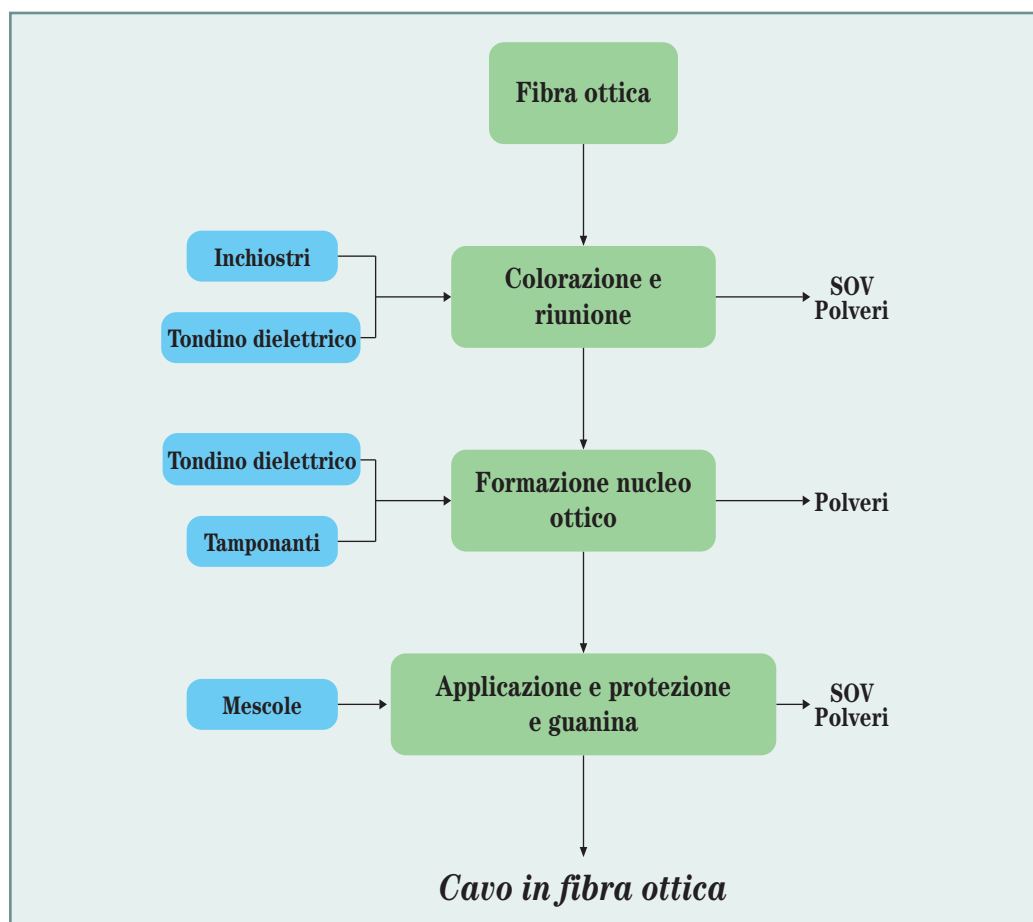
Fibra ottica

Inchiostri

Tondino dielettrico

Colorazione e riunione

SOV
Polveri

Tondino dielettrico

Tamponanti

Formazione nucleo ottico

Polveri

Mescole

Applicazione e protezione e guanina

SOV
Polveri

Cavo in fibra ottica